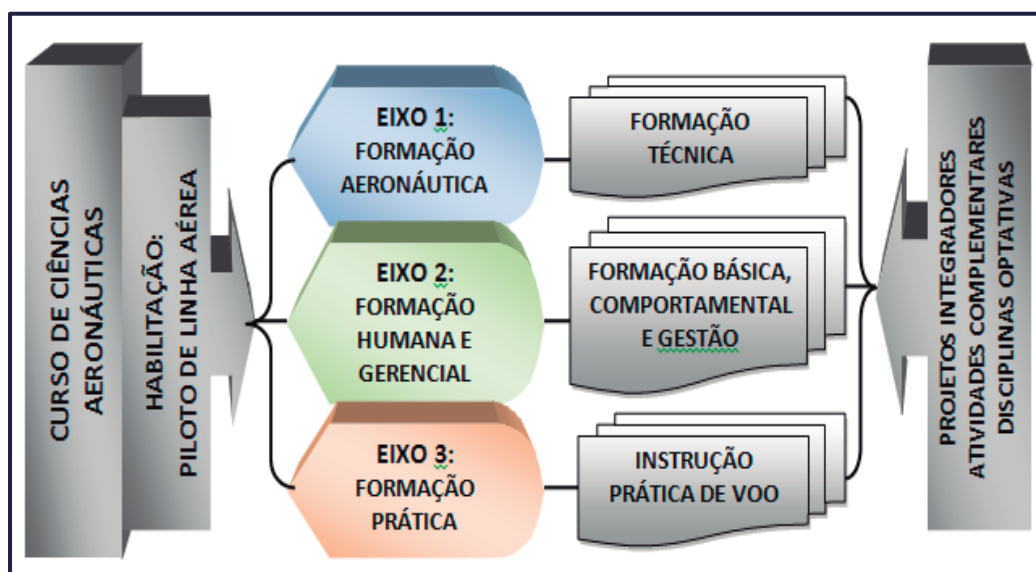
CURSO DE CIÊNCIAS AERONÁUTICAS

HABILITAÇÃO: PILOTO DE LINHA AÉREA

EIXO 1: FORMAÇÃO AERONÁUTICA

FORMAÇÃO TÉCNICA

EIXO 2: FORMAÇÃO HUMANA E GERENCIAL

FORMAÇÃO BÁSICA, COMPORTAMENTAL E GESTÃO

EIXO 3: FORMAÇÃO PRÁTICA

INSTRUÇÃO PRÁTICA DE VOO

PROJETOS INTEGRADORES ATIVIDADES COMPLEMENTARES DISCIPLINAS OPTATIVAS